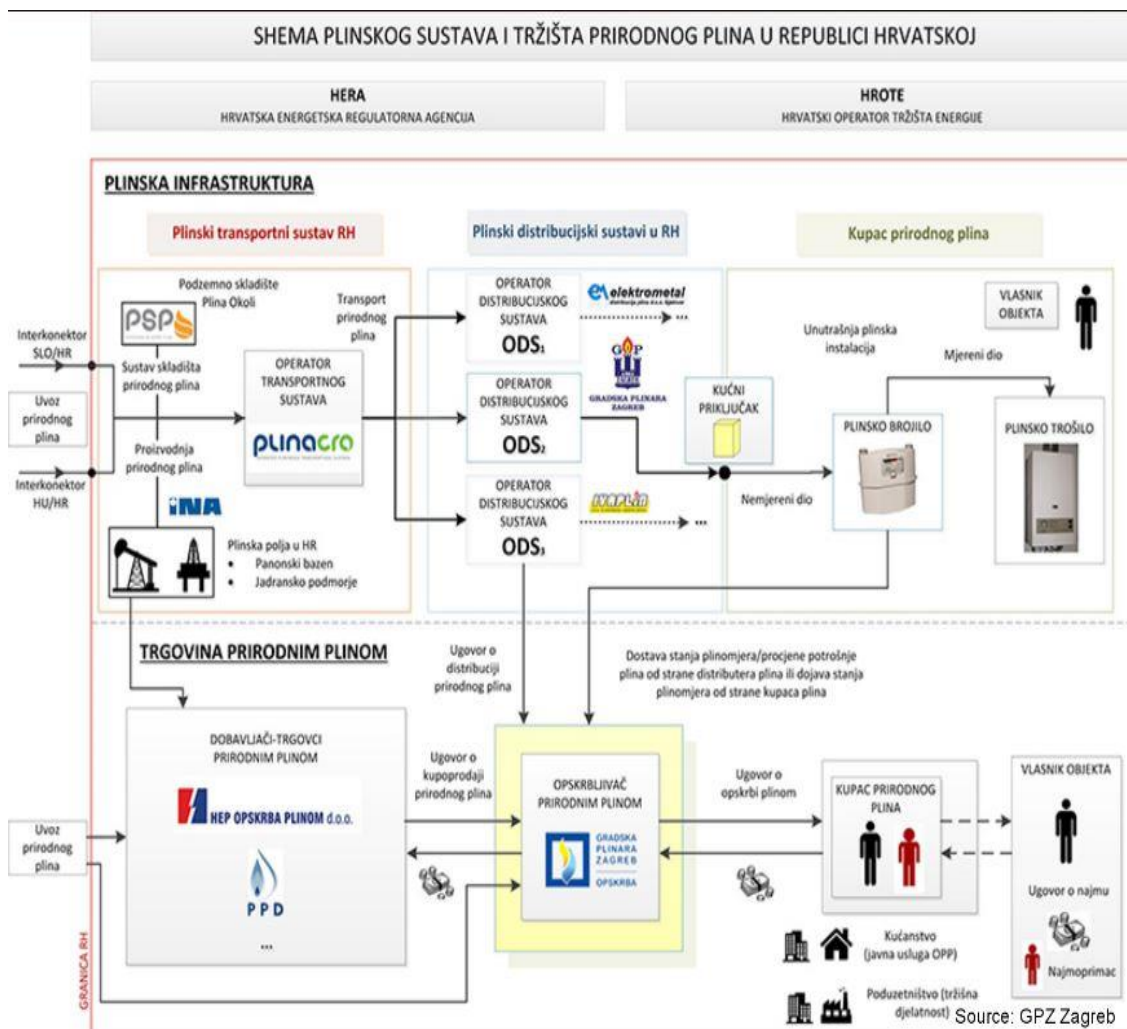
SHEMA PLINSKOG SUSTAVA I TRŽIŠTA PRIRODNOG PLINA U REPUBLICI HRVATSKOJ

HERA
HRVATSKA ENERGETSKA REGULATORNA AGENCIJA

HROTE
HRVATSKI OPERATOR TRŽIŠTA ENERGIJE

PLINSKA INFRASTRUKTURA

Plinski transportni sustav RH

Plinski distribucijski sustavi u RH

Kupac prirodnog plina

Podzemno skladište Plina Okoli

PSP

Interkonektor SLO/HR

Sustav skladišta prirodnog plina

Uvoz prirodnog plina

Interkonektor HU/HR

Proizvodnja prirodnog plina

INA

Plinska polja u HR
• Panonski bazen
• Jadransko podmorje

OPERATOR TRANSPORTNOG SUSTAVA

plinacro

Transport prirodnog plina

OPERATOR DISTRIBUCIJSKOG SUSTAVA
ODS$_1$

elektrometal

OPERATOR DISTRIBUCIJSKOG SUSTAVA
ODS$_2$

GRADSKA PLINARA ZAGREB

OPERATOR DISTRIBUCIJSKOG SUSTAVA
ODS$_3$

KUĆNI PRIKLJUČAK

Unutrašnja plinska instalacija

Mjereni dio

VLASNIK OBJEKTA

PLINSKO BROJILO

PLINSKO TROŠILO

Nemjereni dio

TRGOVINA PRIRODNIM PLINOM

Ugovor o distribuciji prirodnog plina

Dostava stanja plinomjera/procjene potrošnje plina od strane distributera plina ili dojava stanja plinomjera od strane kupaca plina

DOBAVLJAČI-TRGOVCI PRIRODNIM PLINOM

HEP OPSKRBA PLINOM d.o.o.

PPD

...

Uvoz prirodnog plina

Ugovor o kupoprodaji prirodnog plina

OPSKRBLJIVAČ PRIRODNIM PLINOM

GRADSKA PLINARA ZAGREB OPSKRBA

Ugovor o opskrbi plinom

KUPAC PRIRODNOG PLINA

VLASNIK OBJEKTA

Ugovor o najmu

Najmoprimac

Kućanstvo (javna usluga OPP)

Poduzetništvo (tržišna djelatnost)

GRANICA RH

Source: GPZ Zagreb